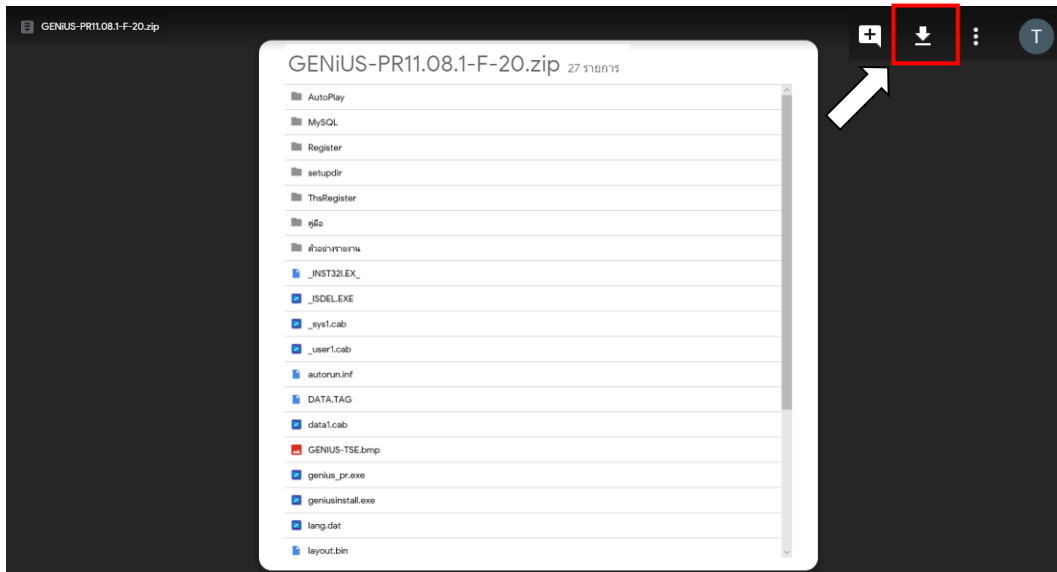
GENiUS-PR11.08.1-F-20.zip

T

GENiUS-PR11.08.1-F-20.zip 27 รายการ

AutoPlay
MySQL
Register
setupdir
ThsRegister
คู่มือ
ตัวอย่างรายงาน
_INST32I.EX_
_ISDEL.EXE
_sys1.cab
_user1.cab
autorun.inf
DATA.TAG
data1.cab
GENIUS-TSE.bmp
genius_pr.exe
geniusinstall.exe
lang.dat
layout.bin